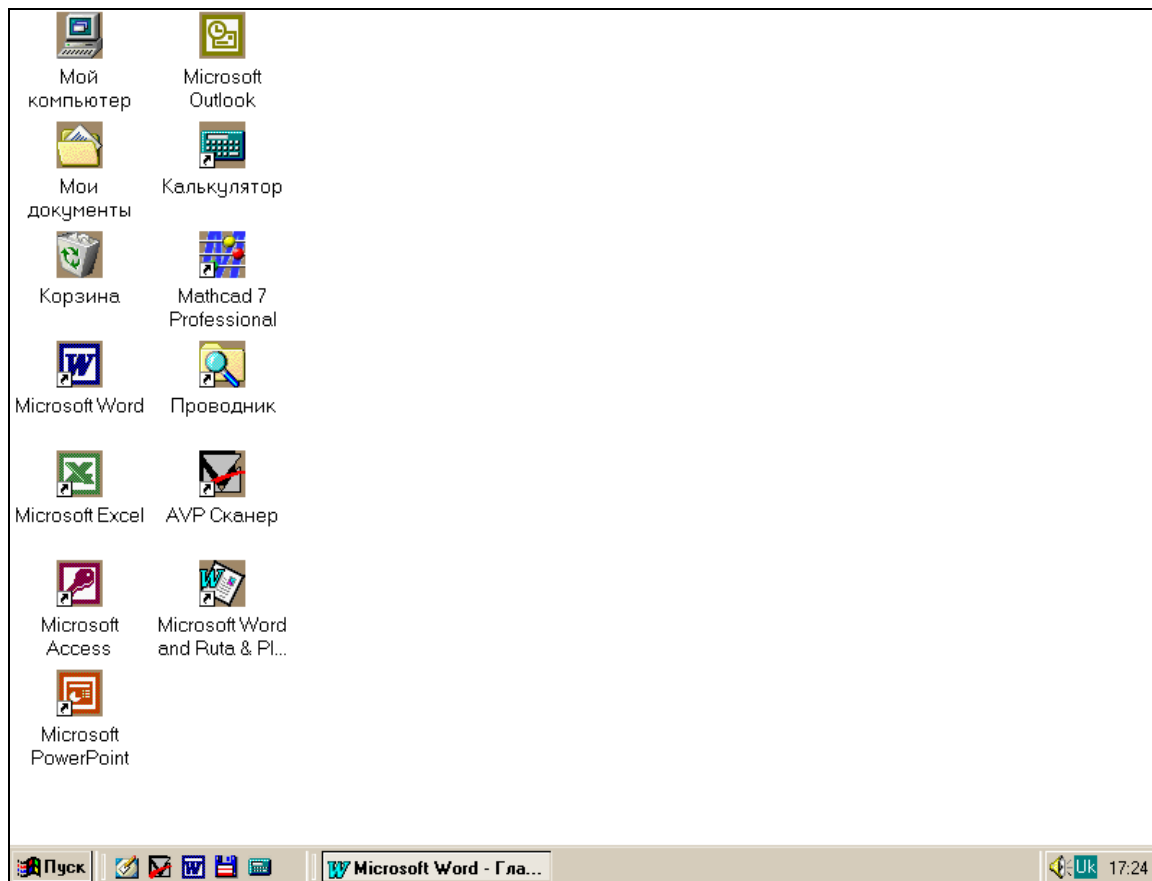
Мой компьютер

Microsoft Outlook

Мои документы

Калькулятор

Корзина

Mathcad 7 Professional

Microsoft Word

Проводник

Microsoft Excel

AVP Сканер

Microsoft Access

Microsoft Word and Ruta & Pl...

Microsoft PowerPoint

Пуск

Microsoft Word - Гла...

Uk 17:24